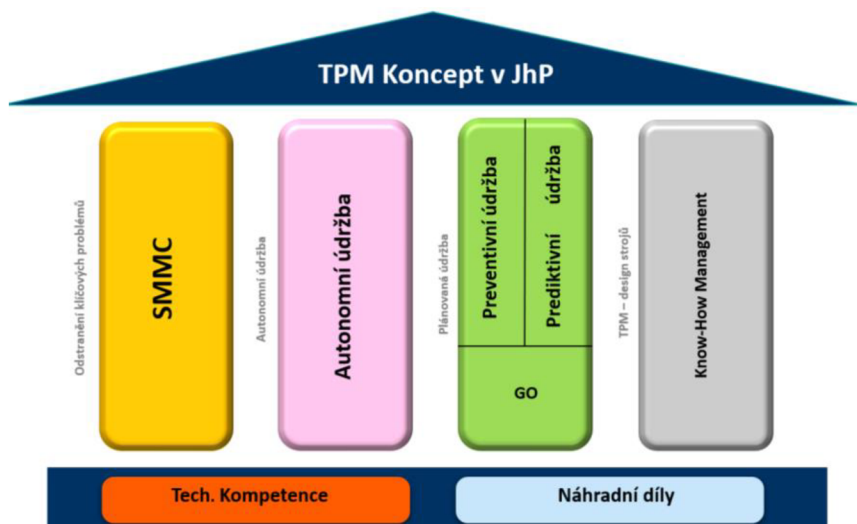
TPM Koncept v JhP

Odstranění klíčových problémů

SMMC

Autonomní údržba

Autonomní údržba

Plánovaná údržba

Preventivní údržba

Prediktivní údržba

GO

TPM – design strojů

Know-How Management

Tech. Kompetence

Náhradní díly